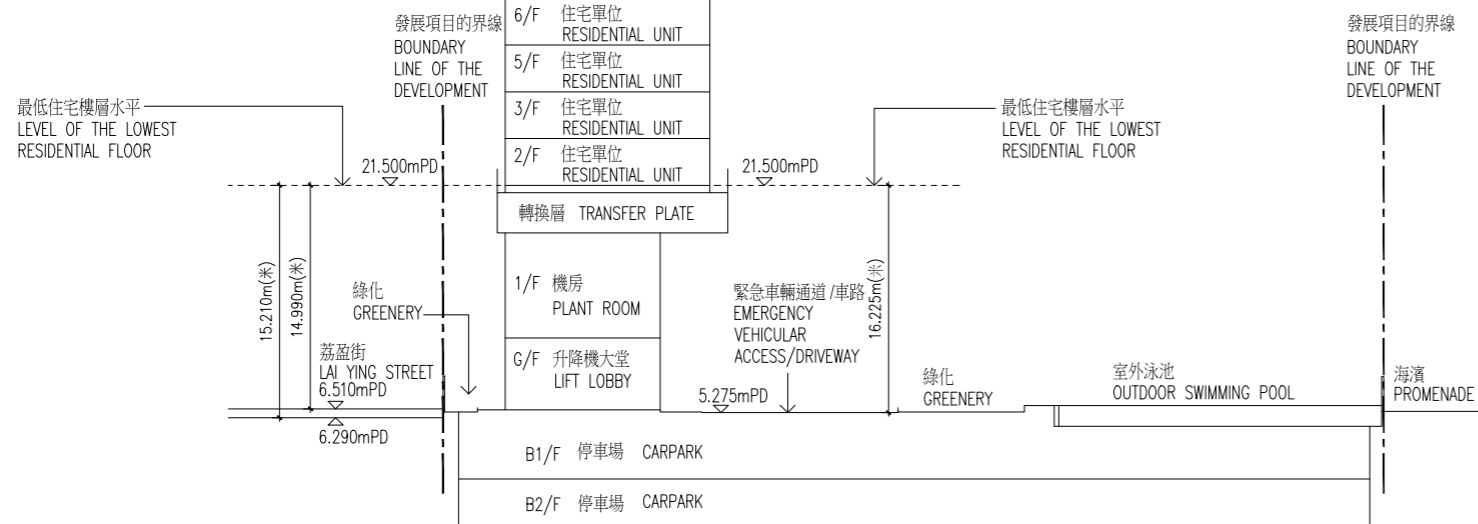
發展項目的界線
BOUNDARY
LINE OF THE
DEVELOPMENT

6/F 住宅單位
RESIDENTIAL UNIT
5/F 住宅單位
RESIDENTIAL UNIT
3/F 住宅單位
RESIDENTIAL UNIT
2/F 住宅單位
RESIDENTIAL UNIT

發展項目的界線
BOUNDARY
LINE OF THE
DEVELOPMENT

最低住宅樓層水平
LEVEL OF THE LOWEST
RESIDENTIAL FLOOR

最低住宅樓層水平
LEVEL OF THE LOWEST
RESIDENTIAL FLOOR

21.500mPD

21.500mPD

轉換層 TRANSFER PLATE

15.210m(米)

14.990m(米)

綠化
GREENERY

1/F 機房
PLANT ROOM

緊急車輛通道 /車路
EMERGENCY
VEHICULAR
ACCESS/DRIVEWAY

16.225m(米)

荔盈街
LAI YING STREET
6.510mPD

G/F 升降機大堂
LIFT LOBBY

5.275mPD

綠化
GREENERY

室外泳池
OUTDOOR SWIMMING POOL

海濱
PROMENADE

6.290mPD

B1/F 停車場 CARPARK

B2/F 停車場 CARPARK